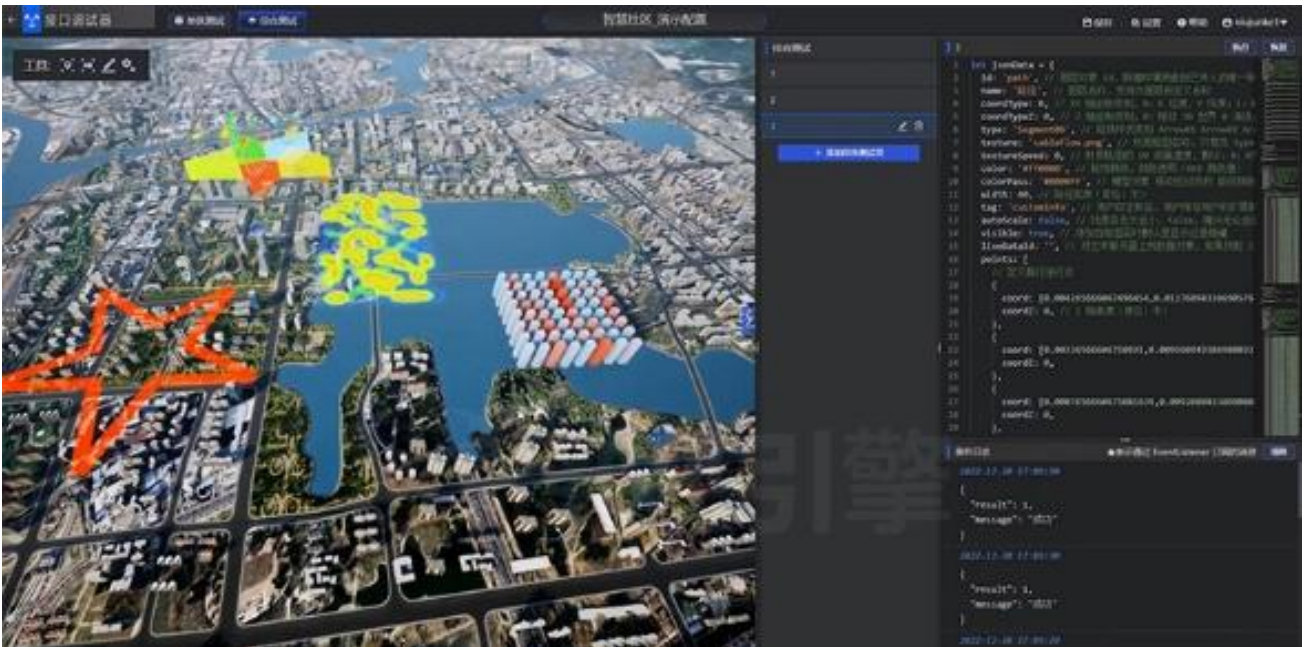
接口测试器 单接口测试 组合测试 智慧社区 演示配置 保存 运营 帮助

工具:

组合测试

1

2

3

+ 添加组合测试项

let jsonData = {
id: 'path',
name: '路径',
coordType: 0,
coordTypeZ: 0,
type: 'Segment06',
texture: 'red.png',
textureSpeed: 0,
color: '#ff0000',
colorPass: '#000000',
width: 60,
tag: 'custominfo',
autoScale: false,
visible: true,
lineDataId: '',
points: [
{
coord: [0.0012,0.0117],
coordZ: 0,
},
{
coord: [0.0013,0.0093],
coordZ: 0,
},
{
coord: [0.0007,0.0012],
coordZ: 0,
},

操作日志

2022-12-20 17:01:30
{
"result": 1,
"message": "成功"
}
2022-12-20 17:01:30
{
"result": 1,
"message": "成功"
}
2022-12-20 17:01:20

引擎